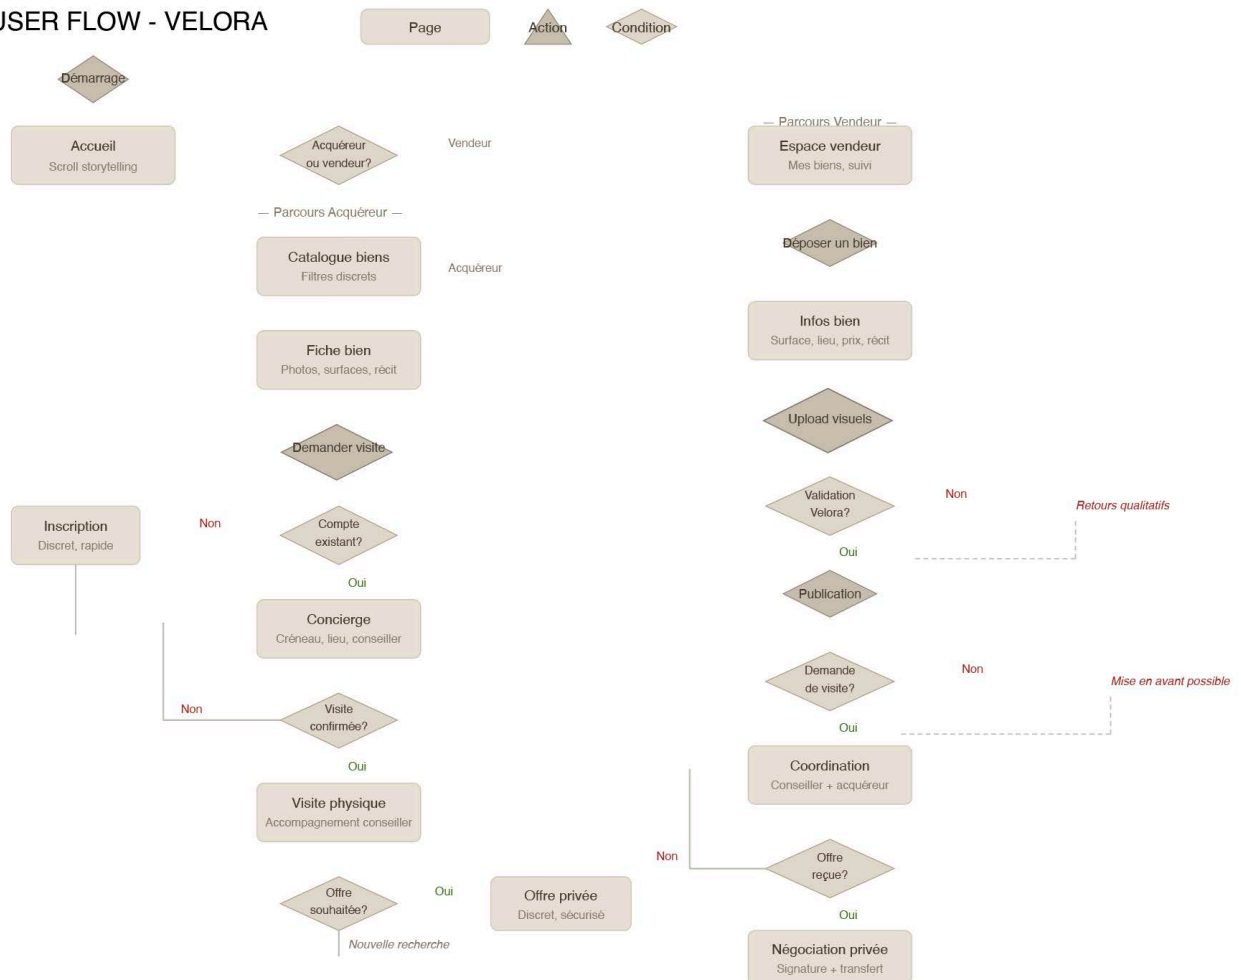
USER FLOW - VELORA

Page

Action

Condition

Démarrage

Accueil
Scroll storytelling

Acquéreur ou vendeur?

Vendeur

— Parcours Acquéreur —

Catalogue biens
Filtres discrets

Acquéreur

Fiche bien
Photos, surfaces, récit

Demander visite

Inscription
Discret, rapide

Non

Compte existant?

Oui

Concierge
Créneau, lieu, conseiller

Non

Visite confirmée?

Oui

Visite physique
Accompagnement conseiller

Offre souhaitée?

Oui

Offre privée
Discret, sécurisé

Nouvelle recherche

— Parcours Vendeur —

Espace vendeur
Mes biens, suivi

Déposer un bien

Infos bien
Surface, lieu, prix, récit

Upload visuels

Validation Velora?

Non

Retours qualitatifs

Oui

Publication

Demande de visite?

Non

Mise en avant possible

Oui

Coordination
Conseiller + acquéreur

Non

Offre reçue?

Oui

Négociation privée
Signature + transfert